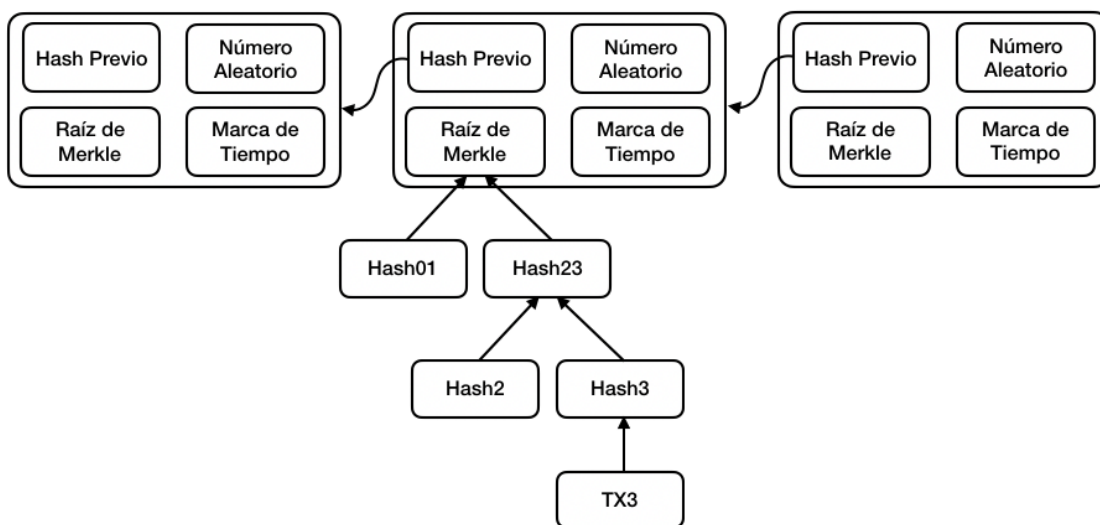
Hash Previo
Número Aleatorio
Raíz de Merkle
Marca de Tiempo

Hash Previo
Número Aleatorio
Raíz de Merkle
Marca de Tiempo

Hash Previo
Número Aleatorio
Raíz de Merkle
Marca de Tiempo

Hash01
Hash23
Hash2
Hash3
TX3